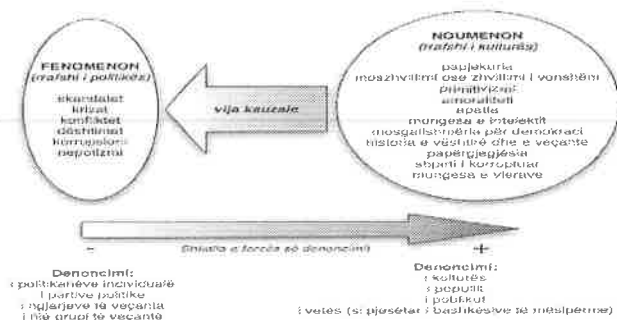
FENOMENON
(rrafshi i politikës)

skandalet
krizat
konfliktet
dështimet
korrupsioni
nepotizmi

vija kauzale

NOUMENON
(rrafshi i kulturës)

papjekuria
moszhvillimi ose zhvillimi i vonshëm
primitivizmi
amoraliteti
apatia
mungesa e intelektit
mosgatishmëria për demokraci
historia e vështirë dhe e veçantë
papërgjegjësia
shpirti i korruptuar
mungesa e vlerave

–

Shkalla e forcës së denoncimit

+

Denoncimi:
i politikanëve individualë
i partive politike
i ngjarjeve të veçanta
i një grupi të veçantë

Denoncimi:
i kulturës
i popullit
i politikut
i vetes (si pjesëtar i bashkësive të mësipërme)